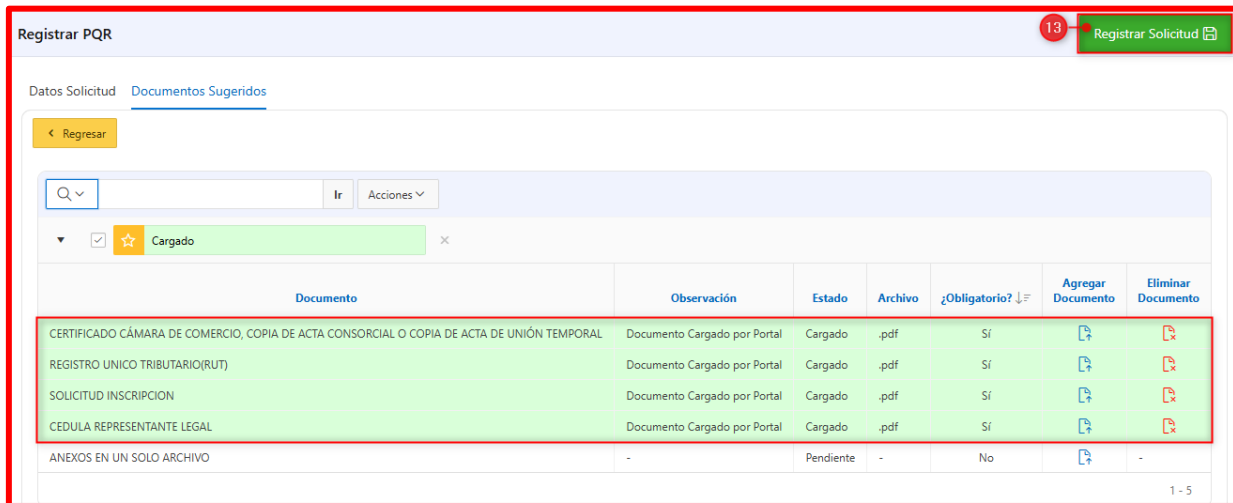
Registrar PQR

13

Registrar Solicitud

Datos Solicitud Documentos Sugeridos

Regresar

Ir Acciones

Cargado

| Documento | Observación | Estado | Archivo | ¿Obligatorio? | Agregar Documento | Eliminar Documento |
|---|---|---|---|---|---|---|
| CERTIFICADO CÁMARA DE COMERCIO, COPIA DE ACTA CONSORCIAL O COPIA DE ACTA DE UNIÓN TEMPORAL | Documento Cargado por Portal | Cargado | .pdf | Sí | | |
| REGISTRO UNICO TRIBUTARIO(RUT) | Documento Cargado por Portal | Cargado | .pdf | Sí | | |
| SOLICITUD INSCRIPCION | Documento Cargado por Portal | Cargado | .pdf | Sí | | |
| CEDULA REPRESENTANTE LEGAL | Documento Cargado por Portal | Cargado | .pdf | Sí | | |
| ANEXOS EN UN SOLO ARCHIVO | - | Pendiente | - | No | | - |

1 - 5